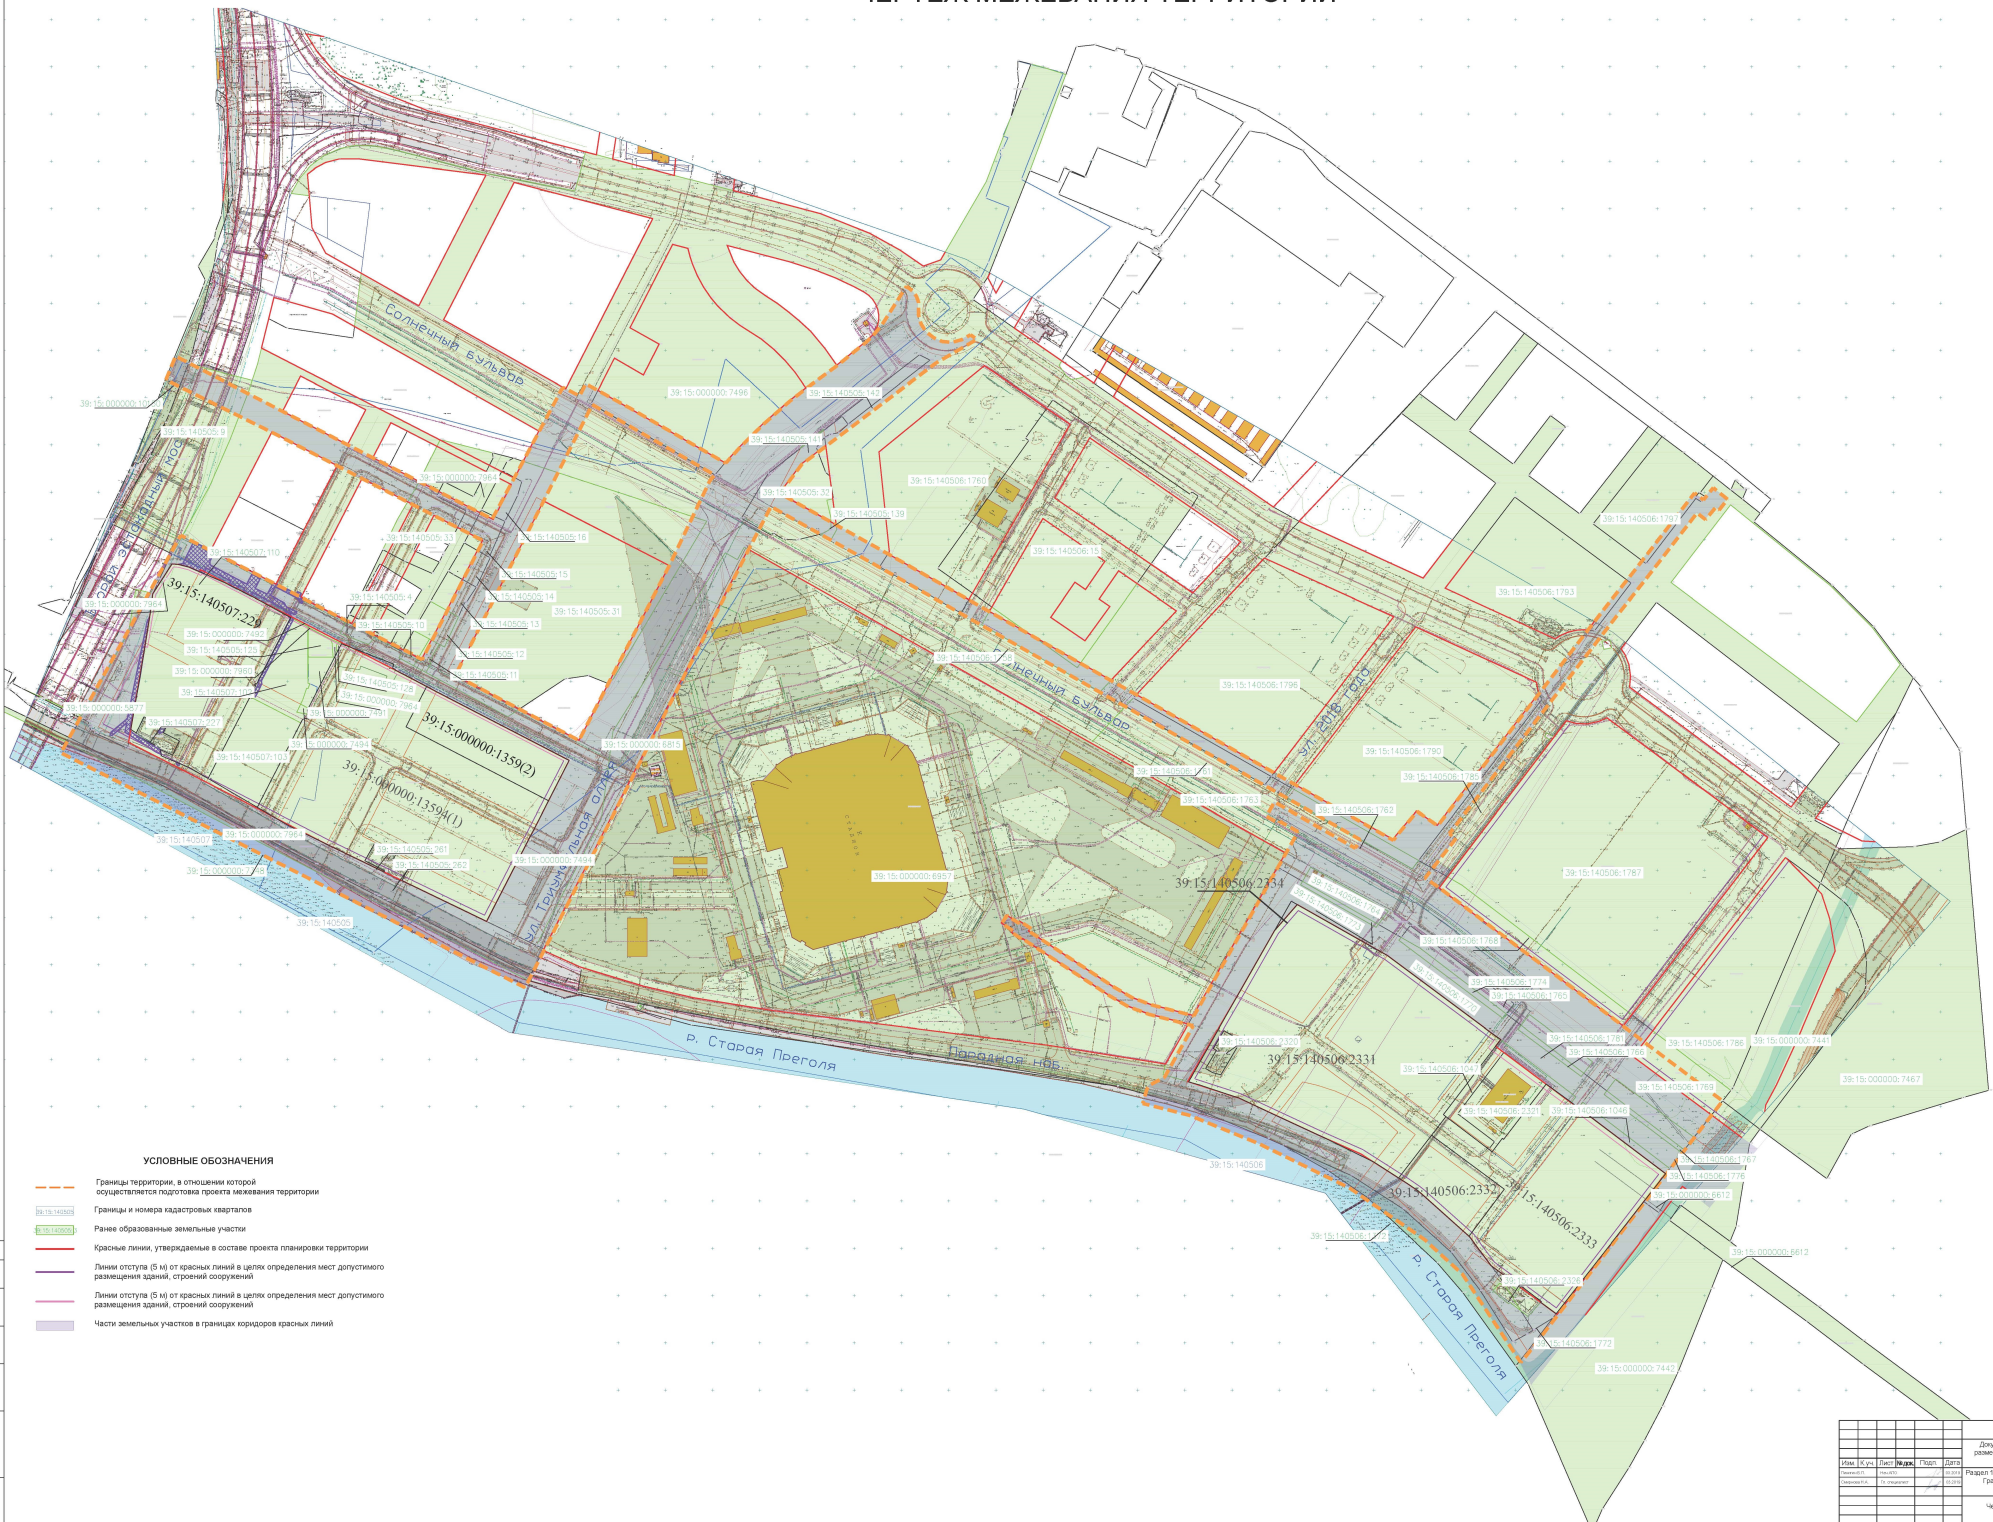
ЧЕРТЕЖ МЕЖЕВАНИЯ ТЕРРИТОРИИ

Солнечный бульвар

Солнечный бульвар

ул. 2018 года

ул. Триумфальная аллея

р. Старая Преголя

Парадная наб.

р. Старая Преголя

39:15:000000:101
39:15:140505:9
39:15:000000:7964
39:15:140507:110
39:15:140507:229
39:15:000000:7964
39:15:000000:7492
39:15:140505:125
39:15:000000:7960
39:15:140507:107
39:15:000000:5877
39:15:140507:227
39:15:140507:103
39:15:140507
39:15:000000:7964
39:15:000000:7498
39:15:140505
39:15:140505:33
39:15:140505:4
39:15:140505:10
39:15:140505:128
39:15:000000:7964
39:15:000000:7491
39:15:000000:7494
39:15:000000:1359(2)
39:15:000000:1359(1)
39:15:140505:261
39:15:140505:262
39:15:000000:7494
39:15:140505:16
39:15:140505:15
39:15:140505:14
39:15:140505:13
39:15:140505:12
39:15:140505:11
39:15:140505:31
39:15:000000:6815
39:15:000000:7496
39:15:140505:142
39:15:140505:141
39:15:140505:32
39:15:140505:139
39:15:000000:6957
39:15:140506:1760
39:15:140506:15
39:15:140506:1796
39:15:140506:1761
39:15:140506:1763
39:15:140506:1762
39:15:140506:2334
39:15:140506:1764
39:15:140506:1771
39:15:140506:1768
39:15:140506:1773
39:15:140506:1774
39:15:140506:1765
39:15:140506:1781
39:15:140506:1766
39:15:140506:2320
39:15:140506:2331
39:15:140506:1047
39:15:140506:2321
39:15:140506:1046
39:15:140506:1769
39:15:140506
39:15:140506:1770
39:15:140506:2332
39:15:140506:2333
39:15:140506:2326
39:15:140506:1772
39:15:000000:7442
39:15:140506:1797
39:15:140506:1793
39:15:140506:1790
39:15:140506:1785
39:15:140506:1787
39:15:140506:1786
39:15:000000:7441
39:15:000000:7467
39:15:140506:1767
39:15:140506:1778
39:15:000000:6612
39:15:000000:6612

УСЛОВНЫЕ ОБОЗНАЧЕНИЯ

Границы территории, в отношении которой осуществляется подготовка проекта межевания территории

39:15:140505 Границы и номера кадастровых кварталов

39:15:140505:1 Ранее образованные земельные участки

Красные линии, утверждаемые в составе проекта планировки территории

Линии отступа (5 м) от красных линий в целях определения мест допустимого размещения зданий, строений сооружений

Линии отступа (5 м) от красных линий в целях определения мест допустимого размещения зданий, строений сооружений

Части земельных участков в границах коридоров красных линий

| Изм. | К.уч. | Лист | № док. | Подп. | Дата |
|---|---|---|---|---|---|

Доку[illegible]
разме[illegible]
Раздел 1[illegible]
Гра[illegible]
Че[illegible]